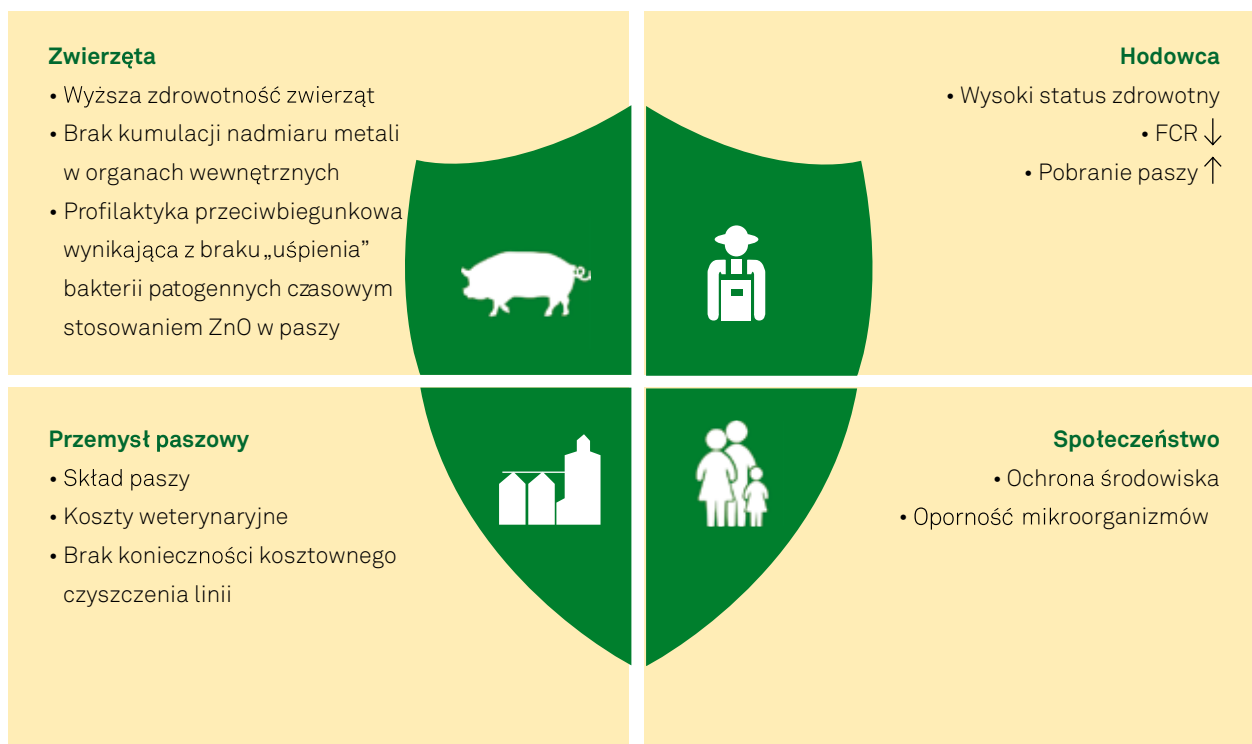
Zwierzęta
• Wyższa zdrowotność zwierząt
• Brak kumulacji nadmiaru metali w organach wewnętrznych
• Profilaktyka przeciwbiegunkowa wynikająca z braku „uśpienia” bakterii patogennych czasowym stosowaniem ZnO w paszy

Hodowca
• Wysoki status zdrowotny
• FCR $\downarrow$
• Pobranie paszy $\uparrow$

Przemysł paszowy
• Skład paszy
• Koszty weterynaryjne
• Brak konieczności kosztownego czyszczenia linii

Społeczeństwo
• Ochrona środowiska
• Oporność mikroorganizmów